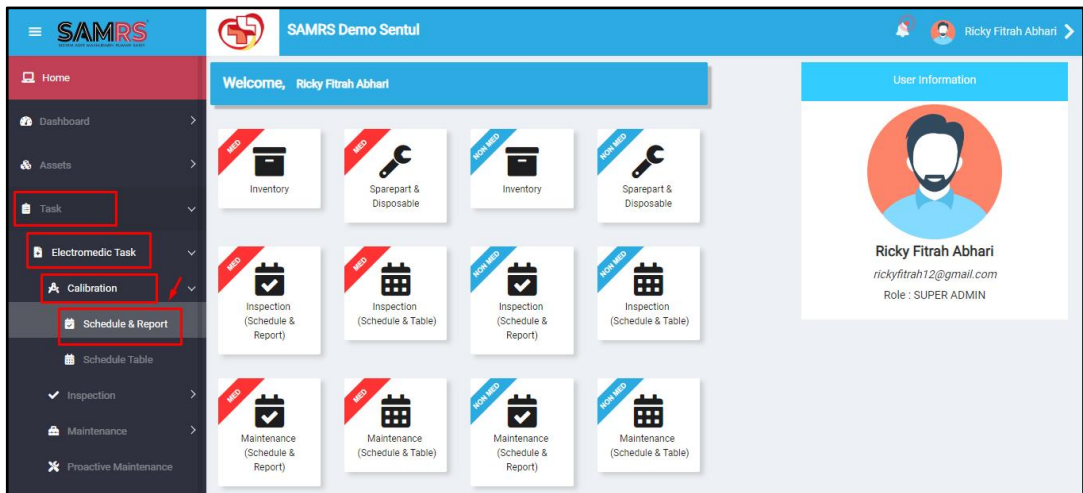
SAMRS
SISTEM ASET MANAJEMEN RUMAH SAKIT

SAMRS Demo Sentul

Ricky Fitrah Abhari

Home
Dashboard
Assets
Task
Electromedic Task
Calibration
Schedule & Report
Schedule Table
Inspection
Maintenance
Proactive Maintenance

Welcome, Ricky Fitrah Abhari

MED
Inventory

MED
Sparepart & Disposable

NON MED
Inventory

NON MED
Sparepart & Disposable

MED
Inspection (Schedule & Report)

MED
Inspection (Schedule & Table)

NON MED
Inspection (Schedule & Report)

NON MED
Inspection (Schedule & Table)

MED
Maintenance (Schedule & Report)

MED
Maintenance (Schedule & Table)

NON MED
Maintenance (Schedule & Report)

NON MED
Maintenance (Schedule & Table)

User Information

Ricky Fitrah Abhari
rickyfitrah12@gmail.com
Role : SUPER ADMIN